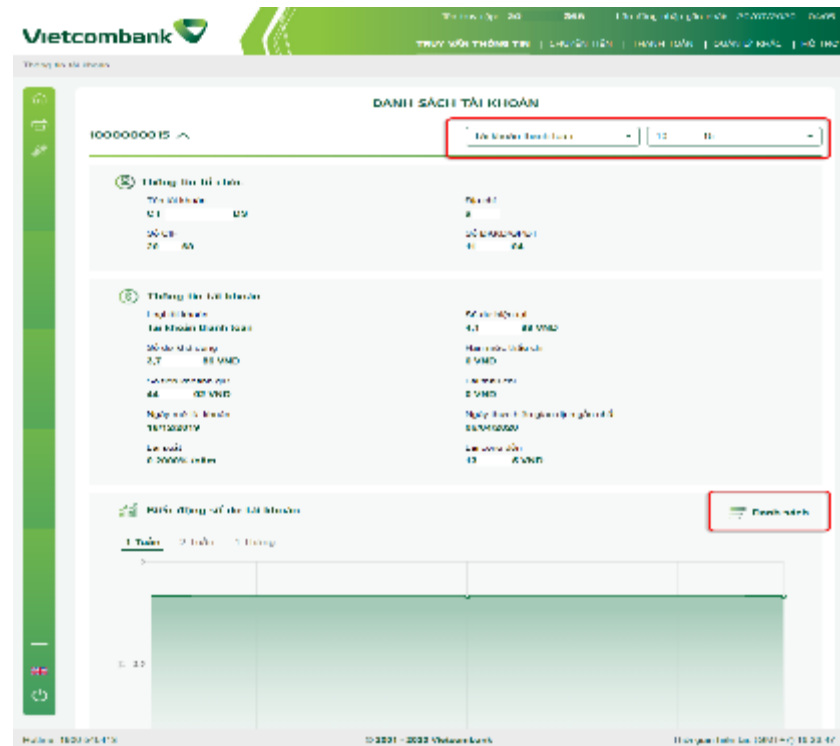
Vietcombank

Tài khoản cộ... 20 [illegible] 366 Lần đăng nhập gần nhất 20/07/2022 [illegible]

TRUY VẤN THÔNG TIN | CHUYỂN TIỀN | THANH TOÁN | DỊCH VỤ KHÁC | HỖ TRỢ

Thông tin tài khoản

DANH SÁCH TÀI KHOẢN

10000000 15

Tài khoản thanh toán

10 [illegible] 15

Thông tin chủ thẻ

Tên tài khoản
C1 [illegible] 09

Số CIF
20 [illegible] 80

Số điện thoại
1 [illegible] 64

Thông tin tài khoản

Loại tài khoản
Tài khoản thanh toán

Số dư hiện tại
4.1 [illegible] 88 VND

Số dư khả dụng
2,7 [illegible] 88 VND

Số dư phong tỏa
44 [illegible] 02 VND

Ngày mở tài khoản
16/11/2019

Lãi suất
0.2000% /năm

Ngày hoạt động giao dịch gần nhất
06/06/2020

Lãi cộng dồn
10 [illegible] 6 VND

Biến động số dư tài khoản

Danh sách

1 Tuần 2 Tuần 1 Tháng

Hotline: 1900 54 54 13

© 2021 - 2022 Vietcombank

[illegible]